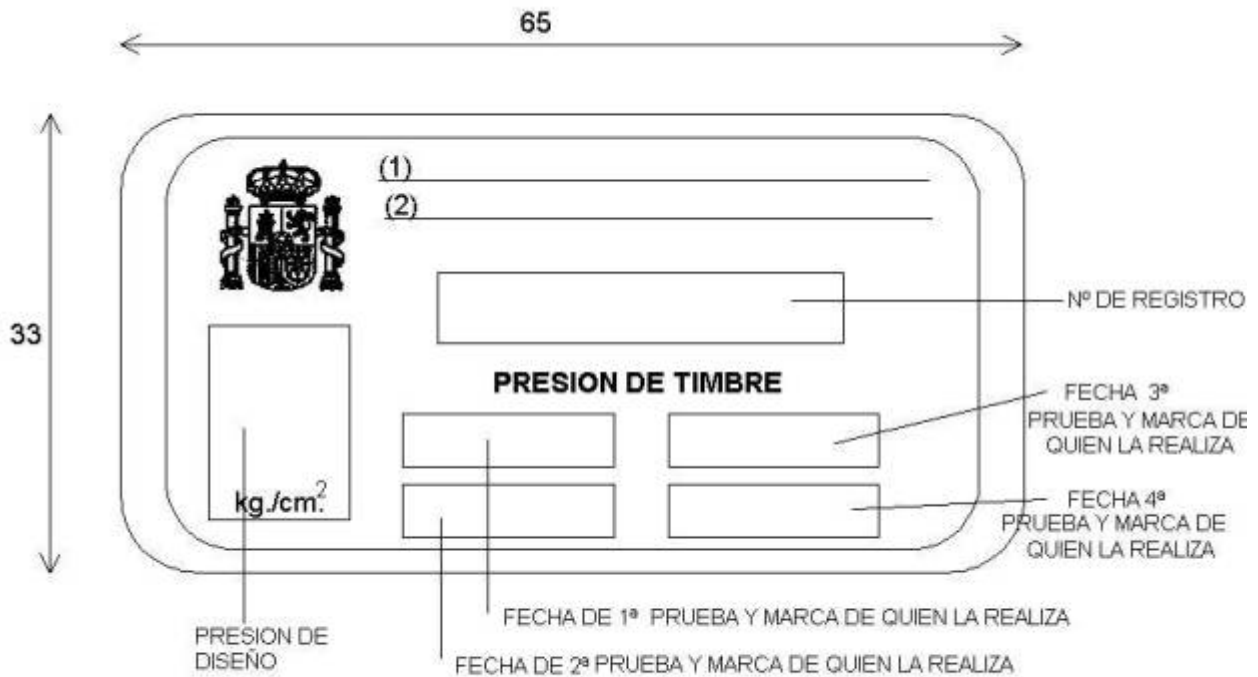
65

33

(1)

(2)

Nº DE REGISTRO

PRESION DE TIMBRE

FECHA 3ª PRUEBA Y MARCA DE QUIEN LA REALIZA

kg./cm.$^2$

FECHA 4ª PRUEBA Y MARCA DE QUIEN LA REALIZA

FECHA DE 1ª PRUEBA Y MARCA DE QUIEN LA REALIZA

PRESION DE DISEÑO

FECHA DE 2ª PRUEBA Y MARCA DE QUIEN LA REALIZA